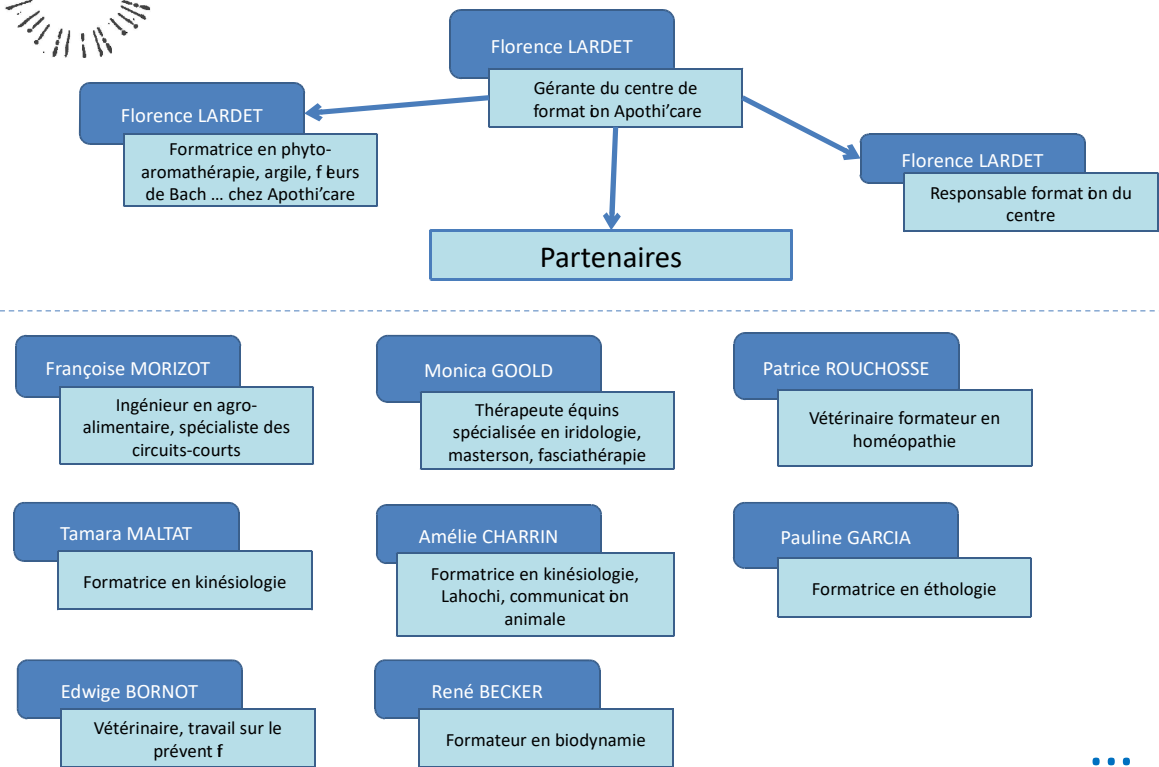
Florence LARDET

Gérante du centre de format ꞏon Apothi’care

Florence LARDET

Formatrice en phyto-aromathérapie, argile, fꞏeurs de Bach … chez Apothi’care

Florence LARDET

Responsable format ꞏon du centre

Partenaires

Françoise MORIZOT

Ingénieur en agro-alimentaire, spécialiste des circuits-courts

Monica GOOLD

Thérapeute équins spécialisée en iridologie, masterson, fasciathérapie

Patrice ROUCHOSSE

Vétérinaire formateur en homéopathie

Tamara MALTAT

Formatrice en kinésiologie

Amélie CHARRIN

Formatrice en kinésiologie, Lahochi, communicat ꞏon animale

Pauline GARCIA

Formatrice en éthologie

Edwige BORNOT

Vétérinaire, travail sur le prévent ꞏf

René BECKER

Formateur en biodynamie

…